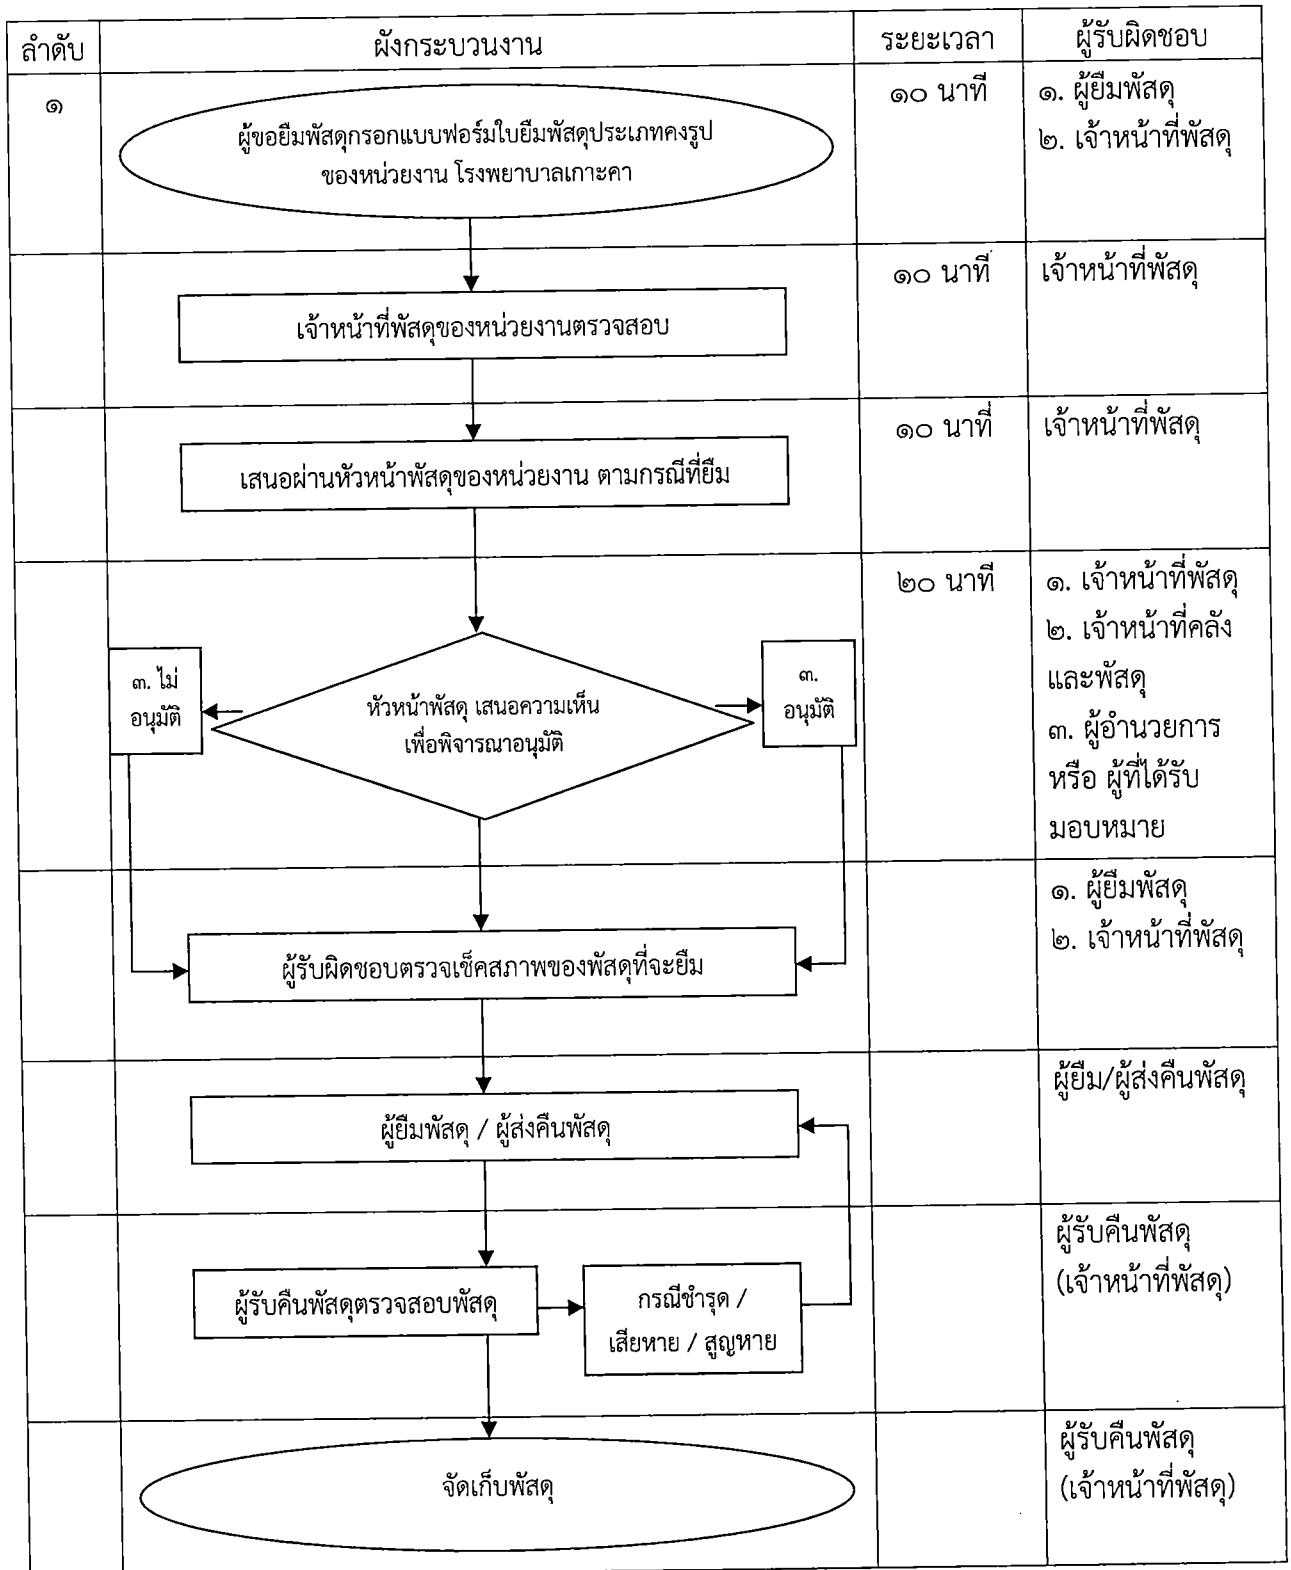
| ลำดับ | ผังกระบวนงาน | ระยะเวลา | ผู้รับผิดชอบ |
|---|---|---|---|
| ๑ | ผู้ขอยืมพัสดุกรอกแบบฟอร์มใบยืมพัสดุประเภทคงรูป ของหน่วยงาน โรงพยาบาลเกาะคา | ๑๐ นาที | ๑. ผู้ยืมพัสดุ ๒. เจ้าหน้าที่พัสดุ |
| | เจ้าหน้าที่พัสดุของหน่วยงานตรวจสอบ | ๑๐ นาที | เจ้าหน้าที่พัสดุ |
| | เสนอผ่านหัวหน้าพัสดุของหน่วยงาน ตามกรณีที่ยืม | ๑๐ นาที | เจ้าหน้าที่พัสดุ |
| | ๓. ไม่อนุมัติ / หัวหน้าพัสดุ เสนอความเห็นเพื่อพิจารณาอนุมัติ / ๓. อนุมัติ | ๒๐ นาที | ๑. เจ้าหน้าที่พัสดุ ๒. เจ้าหน้าที่คลังและพัสดุ ๓. ผู้อำนวยการ หรือ ผู้ที่ได้รับมอบหมาย |
| | ผู้รับผิดชอบตรวจเช็คสภาพของพัสดุที่จะยืม | | ๑. ผู้ยืมพัสดุ ๒. เจ้าหน้าที่พัสดุ |
| | ผู้ยืมพัสดุ / ผู้ส่งคืนพัสดุ | | ผู้ยืม/ผู้ส่งคืนพัสดุ |
| | ผู้รับคืนพัสดุตรวจสอบพัสดุ / กรณีชำรุด / เสียหาย / สูญหาย | | ผู้รับคืนพัสดุ (เจ้าหน้าที่พัสดุ) |
| | จัดเก็บพัสดุ | | ผู้รับคืนพัสดุ (เจ้าหน้าที่พัสดุ) |